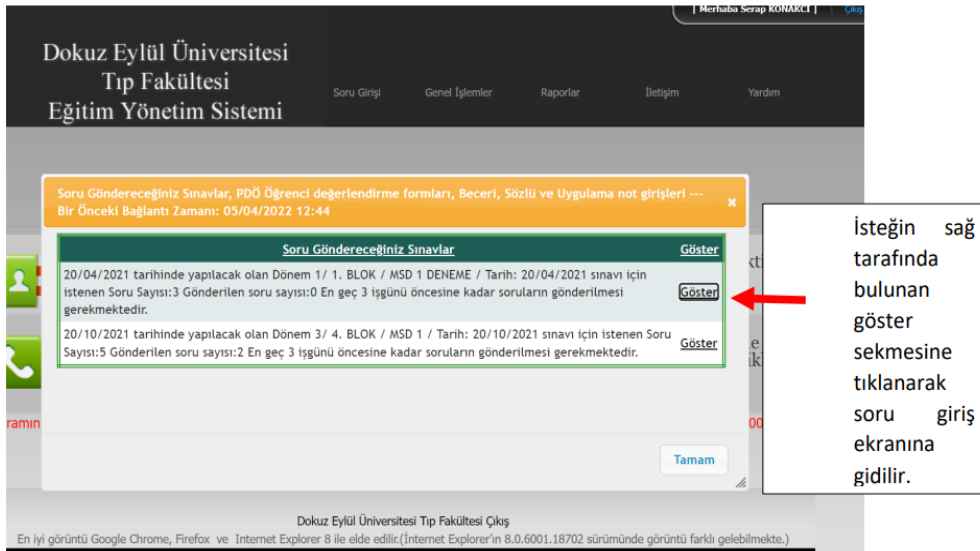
| Merhaba Serap KONAKCI | Çıkış

Dokuz Eylül Üniversitesi
Tıp Fakültesi
Eğitim Yönetim Sistemi

Soru Girişi Genel İşlemler Raporlar İletişim Yardım

Soru Göndereceğiniz Sınavlar, PDÖ Öğrenci değerlendirme formları, Beceri, Sözlü ve Uygulama not girişleri --- Bir Önceki Bağlantı Zamanı: 05/04/2022 12:44

×

| Soru Göndereceğiniz Sınavlar | Göster |
|---|---|
| 20/04/2021 tarihinde yapılacak olan Dönem 1/ 1. BLOK / MSD 1 DENEME / Tarih: 20/04/2021 sınavı için istenen Soru Sayısı:3 Gönderilen soru sayısı:0 En geç 3 işgünü öncesine kadar soruların gönderilmesi gerekmektedir. | Göster |
| 20/10/2021 tarihinde yapılacak olan Dönem 3/ 4. BLOK / MSD 1 / Tarih: 20/10/2021 sınavı için istenen Soru Sayısı:5 Gönderilen soru sayısı:2 En geç 3 işgünü öncesine kadar soruların gönderilmesi gerekmektedir. | Göster |

Tamam

İsteğin sağ tarafında bulunan göster sekmesine tıklanarak soru giriş ekranına gidilir.

Dokuz Eylül Üniversitesi Tıp Fakültesi Çıkış
En iyi görüntü Google Chrome, Firefox ve Internet Explorer 8 ile elde edilir.(Internet Explorer'ın 8.0.6001.18702 sürümünde görüntü farklı gelebilmekte.)